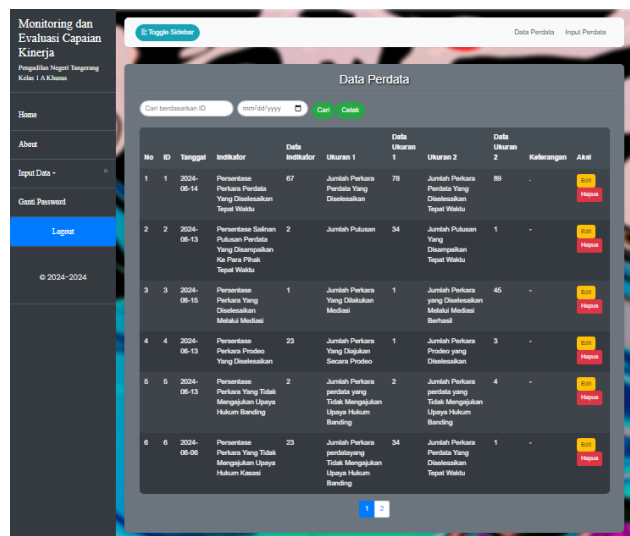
Monitoring dan Evaluasi Capaian Kinerja

Pengadilan Negeri Tangerang Kelas 1 A Khusus

Home

About

Input Data

Ganti Password

Logout

© 2024-2024

Toggle Sidebar

Data Perdata

Input Perdata

Data Perdata

Cari berdasarkan ID

mm/dd/yyyy

Cari

Cetak

| No | ID | Tanggal | Indikator | Data Indikator | Ukuran 1 | Data Ukuran 1 | Ukuran 2 | Data Ukuran 2 | Keterangan | Aksi |
|---|---|---|---|---|---|---|---|---|---|---|
| 1 | 1 | 2024-08-14 | Persentase Perkara Perdata Yang Diselesaikan Tepat Waktu | 67 | Jumlah Perkara Perdata Yang Diselesaikan | 78 | Jumlah Perkara Perdata Yang Diselesaikan Tepat Waktu | 89 | - | Edit Hapus |
| 2 | 2 | 2024-08-13 | Persentase Salinan Putusan Perdata Yang Disampaikan Ke Para Pihak Tepat Waktu | 2 | Jumlah Putusan | 34 | Jumlah Putusan Yang Disampaikan Tepat Waktu | 1 | - | Edit Hapus |
| 3 | 3 | 2024-08-15 | Persentase Perkara Yang Diselesaikan Melalui Mediasi | 1 | Jumlah Perkara Yang Dilakukan Mediasi | 1 | Jumlah Perkara yang Diselesaikan Melalui Mediasi Berhasil | 45 | - | Edit Hapus |
| 4 | 4 | 2024-08-13 | Persentase Perkara Prodeo Yang Diselesaikan | 23 | Jumlah Perkara Yang Diajukan Secara Prodeo | 1 | Jumlah Perkara Prodeo yang Diselesaikan | 3 | - | Edit Hapus |
| 5 | 5 | 2024-08-13 | Persentase Perkara Yang Tidak Mengajukan Upaya Hukum Banding | 2 | Jumlah Perkara perdata yang Tidak Mengajukan Upaya Hukum Banding | 2 | Jumlah Perkara perdata yang Tidak Mengajukan Upaya Hukum Banding | 4 | - | Edit Hapus |
| 6 | 6 | 2024-08-06 | Persentase Perkara Yang Tidak Mengajukan Upaya Hukum Kasasi | 23 | Jumlah Perkara perdatayang Tidak Mengajukan Upaya Hukum Banding | 34 | Jumlah Perkara Perdata Yang Diselesaikan Tepat Waktu | 1 | - | Edit Hapus |

1 2